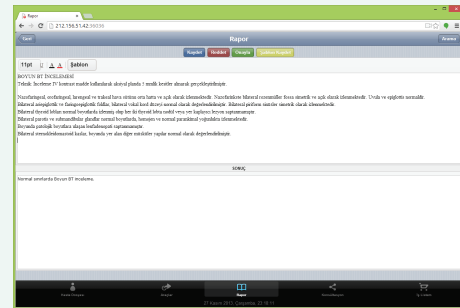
Rapor
212.156.51.42:86/39

Geri
Rapor
Arama

Kaydet
Notlar
Önizle
Şablon Kaydet

11pt U A Şablon

BOYUN BT İNCELEMESİ
Teknik: İnceleme IV kontrast madde kullanılarak aksiyal planda 3 mmlik kesitler alınarak gerçekleştirilmiştir.

Nazofarinksel, orofaringeal, laringeal ve trakeal hava sütunu orta hatta ve açık olarak izlenmektedir. Nazofarinkste bilateral rozenmüller fossa simetrik ve açık olarak izlenmektedir. Uvula ve epiglottis normaldir.
Bilateral masgiglottik ve flaringoepiglottik foldlar, bilateral vokal kord ıliceşi normal olarak değerlendirilmiştir. Bilateral piriform sinüsler simetrik olarak izlenmektedir.
Bilateral tiroid lobları normal boyutlarda izlenmiş olup her iki tiroid lobu taraflı veya ver kaplayıcı lezyon saptanmamıştır.
Bilateral parotis ve submandibular glandlar normal boyutlarda, homojen ve normal parankimal yoğunlukta izlenmektedir.
Boyunda patolojik boyutlara ulaşan lenfadenopati saptanmamıştır.
Bilateral sternokleidomastoid kaslar, boyunda yer alan diğer meslekler yapılar normal olarak değerlendirilmiştir.

SONUÇ
Normal sınırlarda Boyun BT incelemesi.

Hasta Dosyası
Bilgiler
Rapor
Konsültasyon
İş Listesi
27 Kasım 2013, Çarşamba, 23:18:11